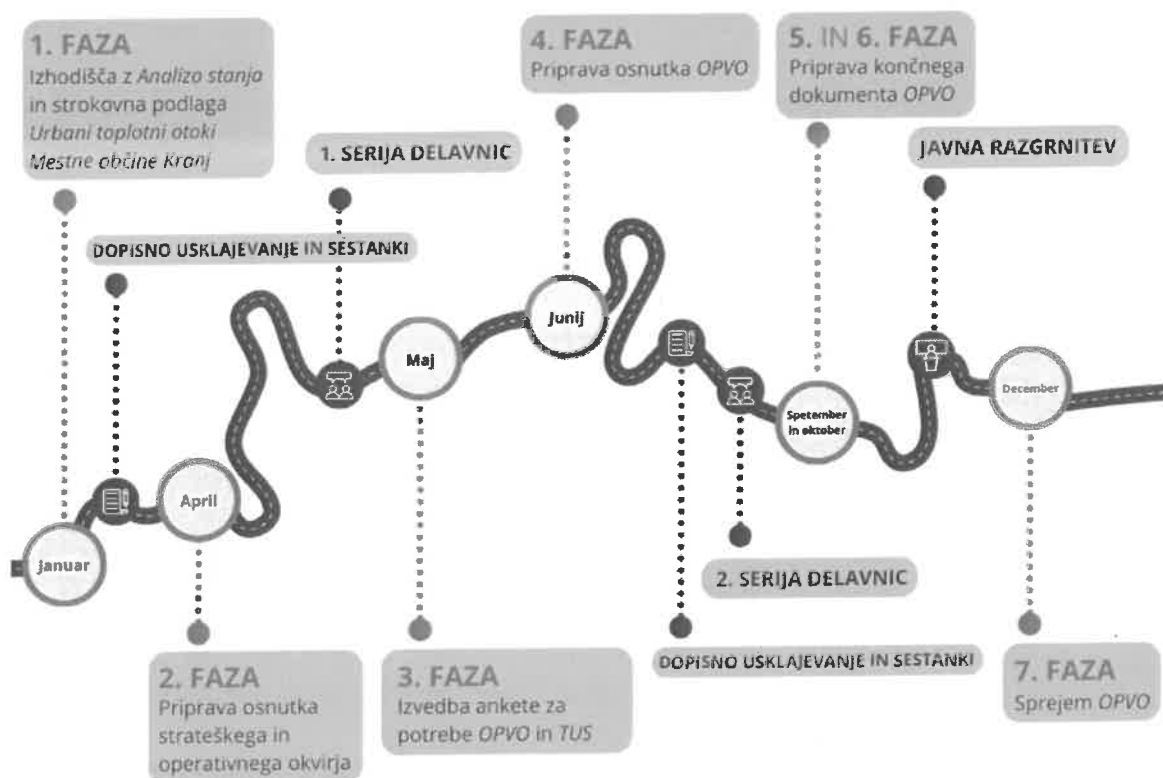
1. FAZA
Izhodišča z Analizo stanja in strokovna podlaga Urbani toplotni otoki Mestne občine Kranj

1. SERIJA DELAVNIC

4. FAZA
Priprava osnutka OPVO

5. IN 6. FAZA
Priprava končnega dokumenta OPVO

JAVNA RAZGRNITEV

DOPISNO USKLAJEVANJE IN SESTANKI

Junij

Maj

Spetember in oktober

December

April

Januar

2. SERIJA DELAVNIC

DOPISNO USKLAJEVANJE IN SESTANKI

2. FAZA
Priprava osnutka strateškega in operativnega okvirja

3. FAZA
Izvedba ankete za potrebe OPVO in TUS

7. FAZA
Sprejem OPVO